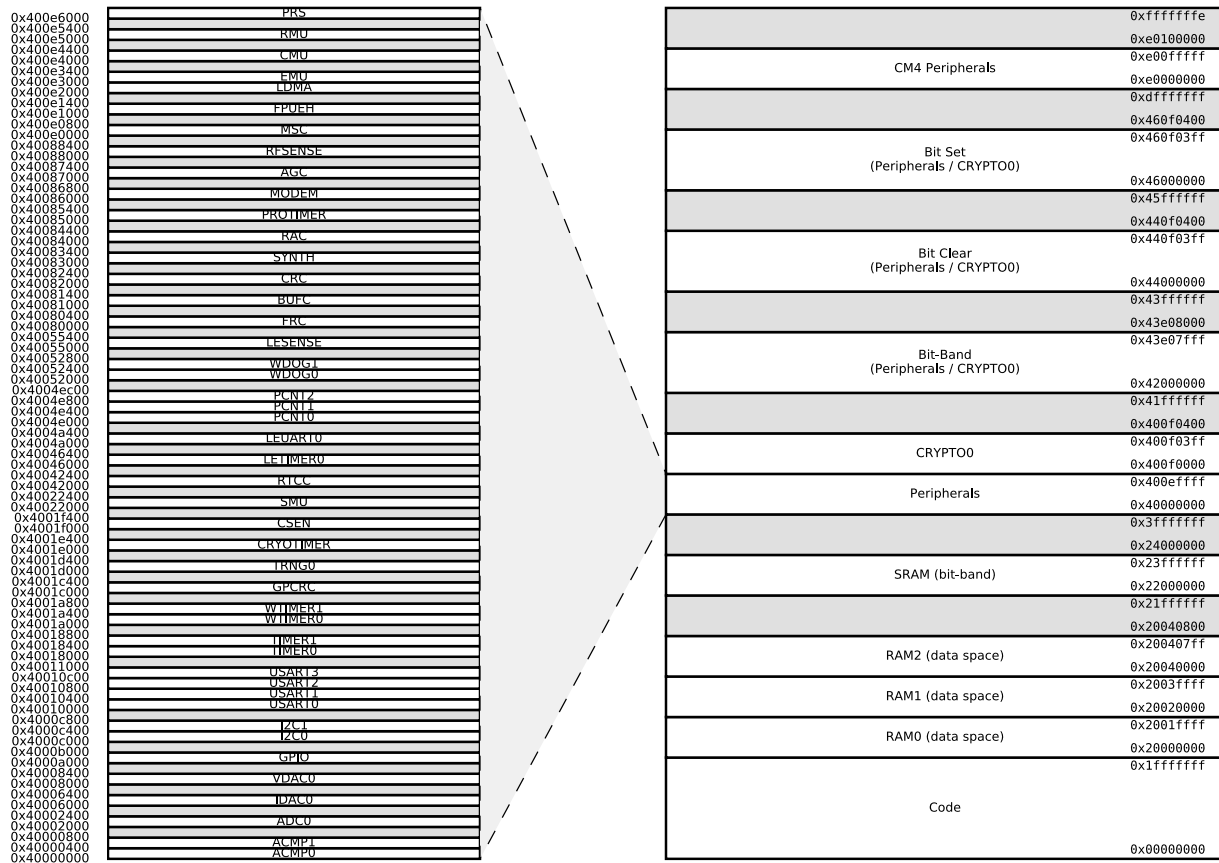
0x400e6000
0x400e5400
0x400e5000
0x400e4400
0x400e4000
0x400e3400
0x400e3000
0x400e2000
0x400e1400
0x400e1000
0x400e0800
0x400e0000
0x40088400
0x40088000
0x40087400
0x40087000
0x40086800
0x40086000
0x40085400
0x40085000
0x40084400
0x40084000
0x40083400
0x40083000
0x40082400
0x40082000
0x40081400
0x40081000
0x40080400
0x40080000
0x40055400
0x40055000
0x40052800
0x40052400
0x40052000
0x4004ec00
0x4004e800
0x4004e400
0x4004e000
0x4004a400
0x4004a000
0x40046400
0x40046000
0x40042400
0x40042000
0x40022400
0x40022000
0x4001f400
0x4001f000
0x4001e400
0x4001e000
0x4001d400
0x4001d000
0x4001c400
0x4001c000
0x4001a800
0x4001a400
0x4001a000
0x40018800
0x40018400
0x40018000
0x40011000
0x40010c00
0x40010800
0x40010400
0x40010000
0x4000c800
0x4000c400
0x4000c000
0x4000b000
0x4000a000
0x40008400
0x40008000
0x40006400
0x40006000
0x40002400
0x40002000
0x40000800
0x40000400
0x40000000

PRS
RMU
CMU
EMU
LDMA
FPUEH
MSC
RFSENSE
AGC
MODEM
PROTIMER
RAC
SYNTH
CRC
BUFC
FRC
LESENSE
WDOG1
WDOG0
PCNT2
PCNT1
PCNT0
LEUART0
LETIMER0
RTCC
SMU
CSEN
CRYOTIMER
TRNG0
GPCRC
WTIMER1
WTIMER0
TIMER1
TIMER0
USART3
USART2
USART1
USART0
I2C1
I2C0
GPIO
VDAC0
IDAC0
ADC0
ACMP1
ACMP0

0xfffffffe
0xe0100000
CM4 Peripherals
0xe00fffff
0xe0000000
0xdfffffff
0x460f0400
Bit Set
(Peripherals / CRYPTO0)
0x460f03ff
0x46000000
0x45ffffff
0x440f0400
Bit Clear
(Peripherals / CRYPTO0)
0x440f03ff
0x44000000
0x43ffffff
0x43e08000
Bit-Band
(Peripherals / CRYPTO0)
0x43e07fff
0x42000000
0x41ffffff
0x400f0400
CRYPTO0
0x400f03ff
0x400f0000
Peripherals
0x400effff
0x40000000
0x3fffffff
0x24000000
SRAM (bit-band)
0x23ffffff
0x22000000
0x21ffffff
0x20040800
RAM2 (data space)
0x200407ff
0x20040000
RAM1 (data space)
0x2003ffff
0x20020000
RAM0 (data space)
0x2001ffff
0x20000000
Code
0x1fffffff
0x00000000